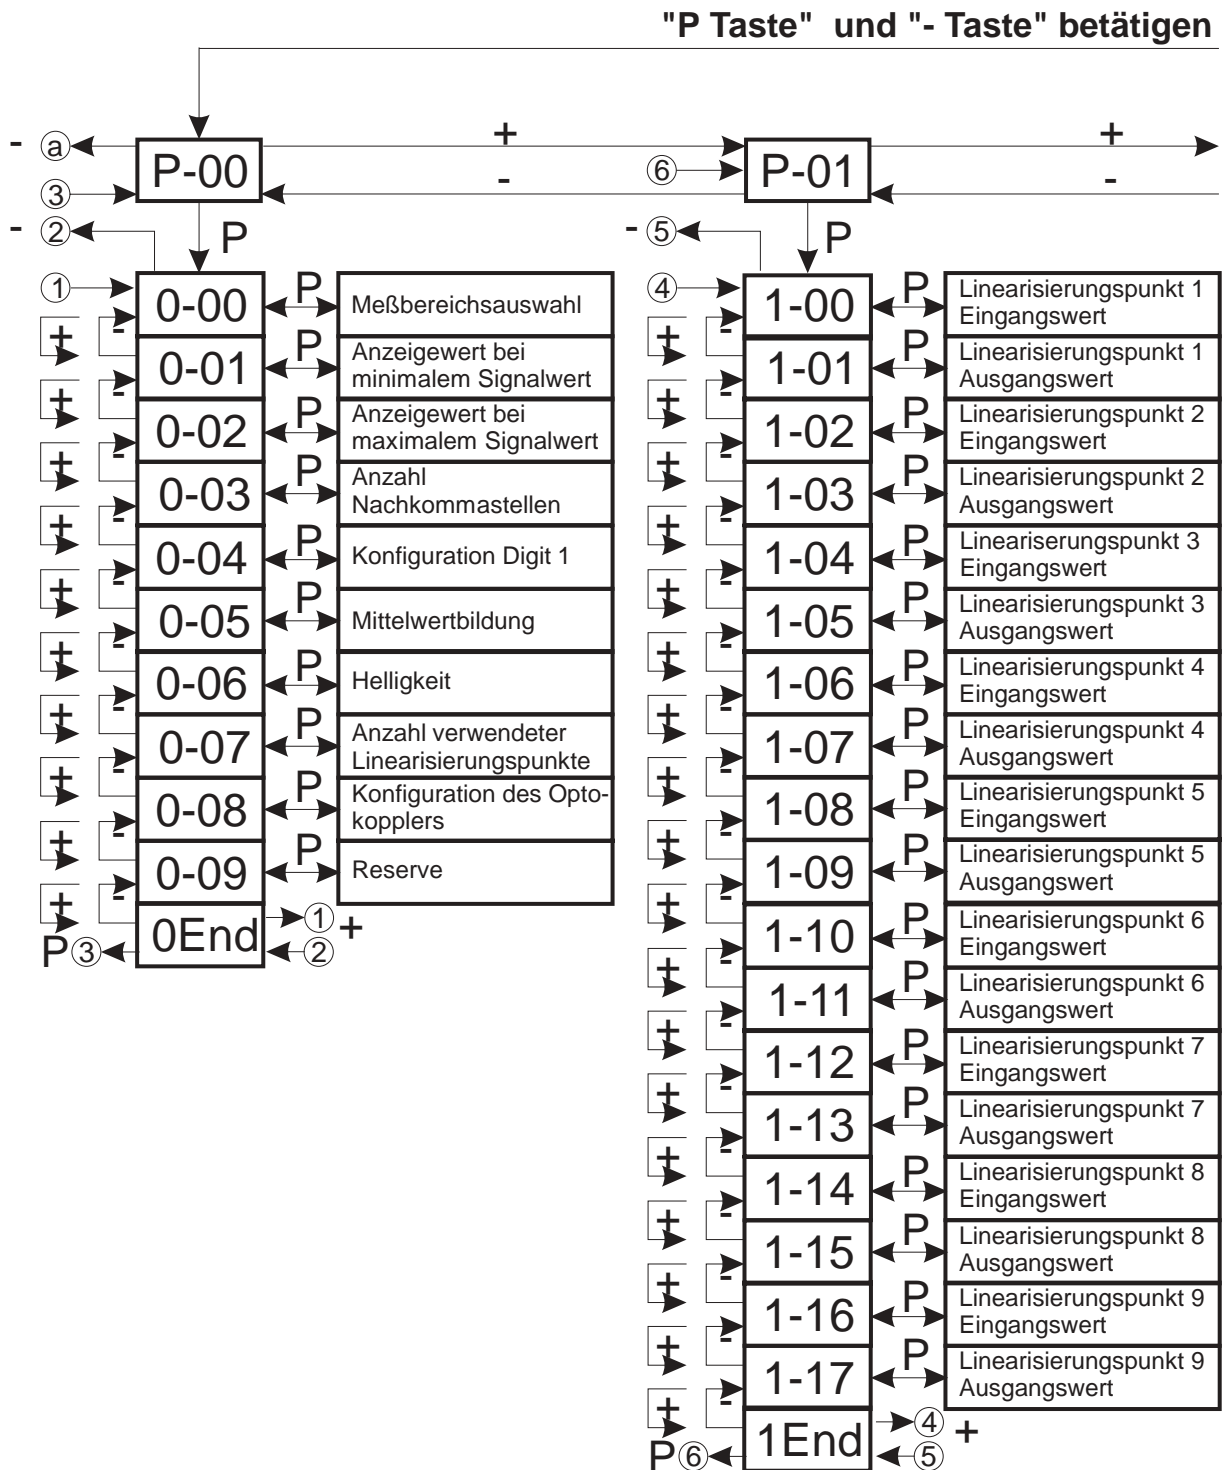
"P Taste" und "- Taste" betätigen

- ⓐ + P-00 + - ⑥ P-01 + -
③
- ② P - ⑤ P

① 0-00 P Meßbereichsauswahl
0-01 P Anzeigewert bei minimalem Signalwert
0-02 P Anzeigewert bei maximalem Signalwert
0-03 P Anzahl Nachkommastellen
0-04 P Konfiguration Digit 1
0-05 P Mittelwertbildung
0-06 P Helligkeit
0-07 P Anzahl verwendeter Linearisierungspunkte
0-08 P Konfiguration des Optokopplers
0-09 P Reserve
0End ① + ②
P③

④ 1-00 P Linearisierungspunkt 1 Eingangswert
1-01 P Linearisierungspunkt 1 Ausgangswert
1-02 P Linearisierungspunkt 2 Eingangswert
1-03 P Linearisierungspunkt 2 Ausgangswert
1-04 P Lineariserungspunkt 3 Eingangswert
1-05 P Linearisierungspunkt 3 Ausgangswert
1-06 P Linearisierungspunkt 4 Eingangswert
1-07 P Linearisierungspunkt 4 Ausgangswert
1-08 P Linearisierungspunkt 5 Eingangswert
1-09 P Linearisierungspunkt 5 Ausgangswert
1-10 P Linearisierungspunkt 6 Eingangswert
1-11 P Linearisierungspunkt 6 Ausgangswert
1-12 P Linearisierungspunkt 7 Eingangswert
1-13 P Linearisierungspunkt 7 Ausgangswert
1-14 P Linearisierungspunkt 8 Eingangswert
1-15 P Linearisierungspunkt 8 Ausgangswert
1-16 P Linearisierungspunkt 9 Eingangswert
1-17 P Linearisierungspunkt 9 Ausgangswert
1End ④ + ⑤
P⑥

+ - + - + - + - + - + - + - + - + - + -